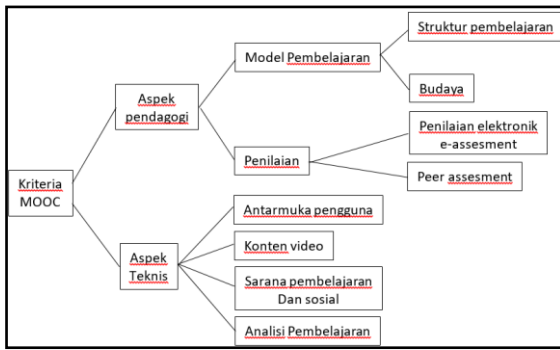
Kriteria MOOC

Aspek pendagogi

Model Pembelajaran

Struktur pembelajaran

Budaya

Penilaian

Penilaian elektronik e-assesment

Peer assesment

Aspek Teknis

Antarmuka pengguna

Konten video

Sarana pembelajaran Dan sosial

Analisi Pembelajaran